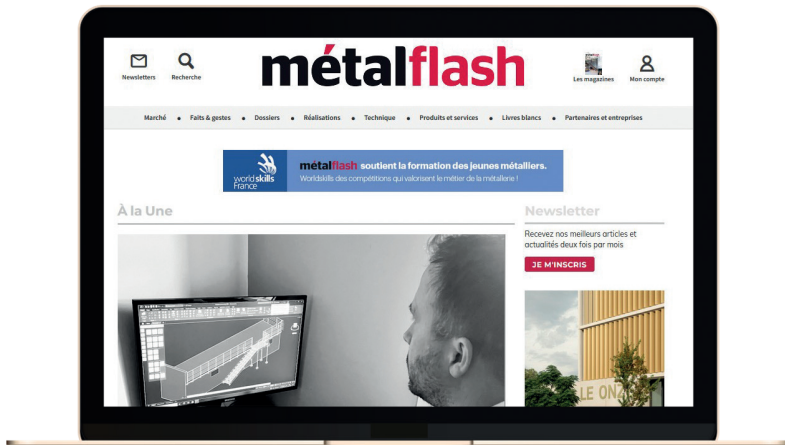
Newsletters

Recherche

métalflash

Les magazines

Mon compte

Marché • Faits & gestes • Dossiers • Réalisations • Technique • Produits et services • Livres blancs • Partenaires et entreprises

worldskills France

métalflash soutient la formation des jeunes métalliers.

Worldskills des compétitions qui valorisent le métier de la métallerie !

À la Une

Newsletter

Recevez nos meilleurs articles et actualités deux fois par mois

JE M'INSCRIS

LE ON